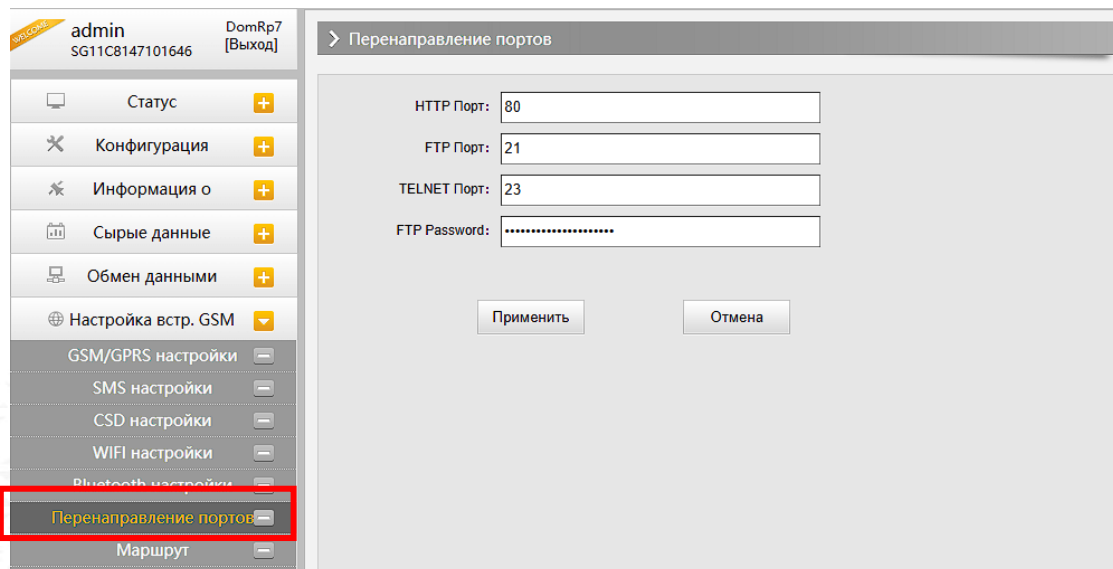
WELCOME admin SG11C8147101646 DomRp7 [Выход]

Статус
Конфигурация
Информация о
Сырые данные
Обмен данными
Настройка встр. GSM
GSM/GPRS настройки
SMS настройки
CSD настройки
WIFI настройки
Bluetooth настройки
Перенаправление портов
Маршрут

Перенаправление портов

HTTP Порт: 80
FTP Порт: 21
TELNET Порт: 23
FTP Password: ••••••••••••••••••••

Применить
Отмена